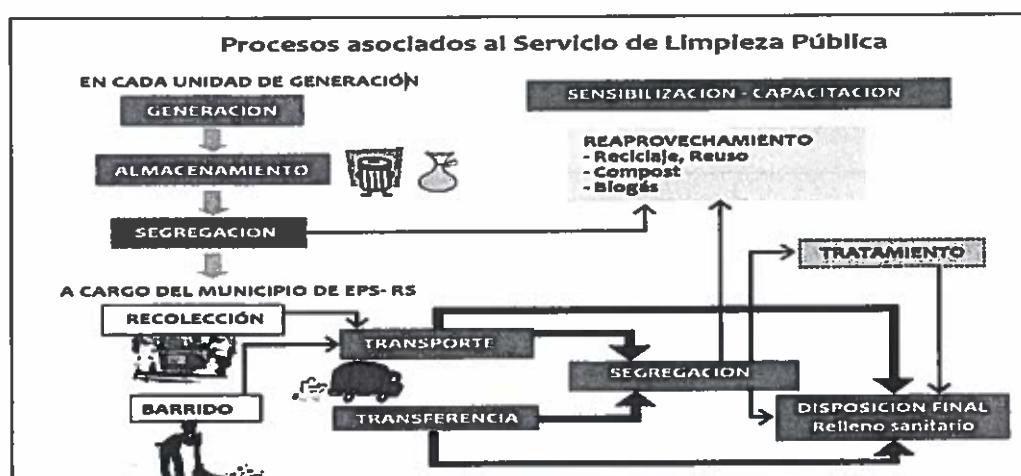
Procesos asociados al Servicio de Limpieza Pública

EN CADA UNIDAD DE GENERACIÓN

GENERACION

ALMACENAMIENTO

SEGREGACION

SENSIBILIZACION - CAPACITACION

REAPROVECHAMIENTO
- Reciclaje, Reuso
- Compost
- Biogás

TRATAMIENTO

A CARGO DEL MUNICIPIO DE EPS- RS

RECOLECCIÓN

TRANSPORTE

SEGREGACION

BARRIDO

TRANSFERENCIA

DISPOSICION FINAL
Relleno sanitario